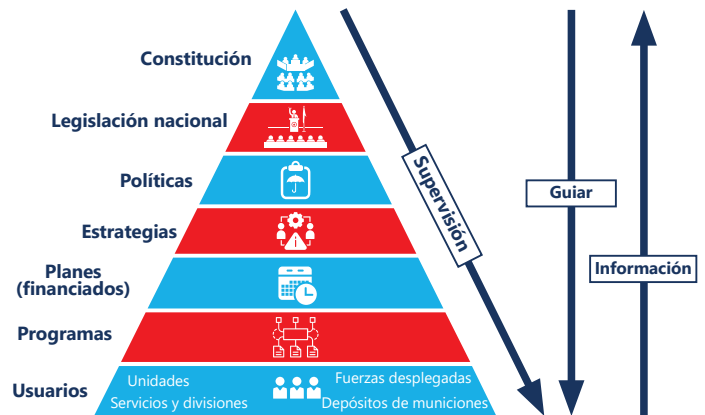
Constitución

Legislación nacional

Políticas

Estrategias

Planes (financiados)

Programas

Usuarios

Unidades

Servicios y divisiones

Fuerzas desplegadas

Depósitos de municiones

Supervisión

Guiar

Información